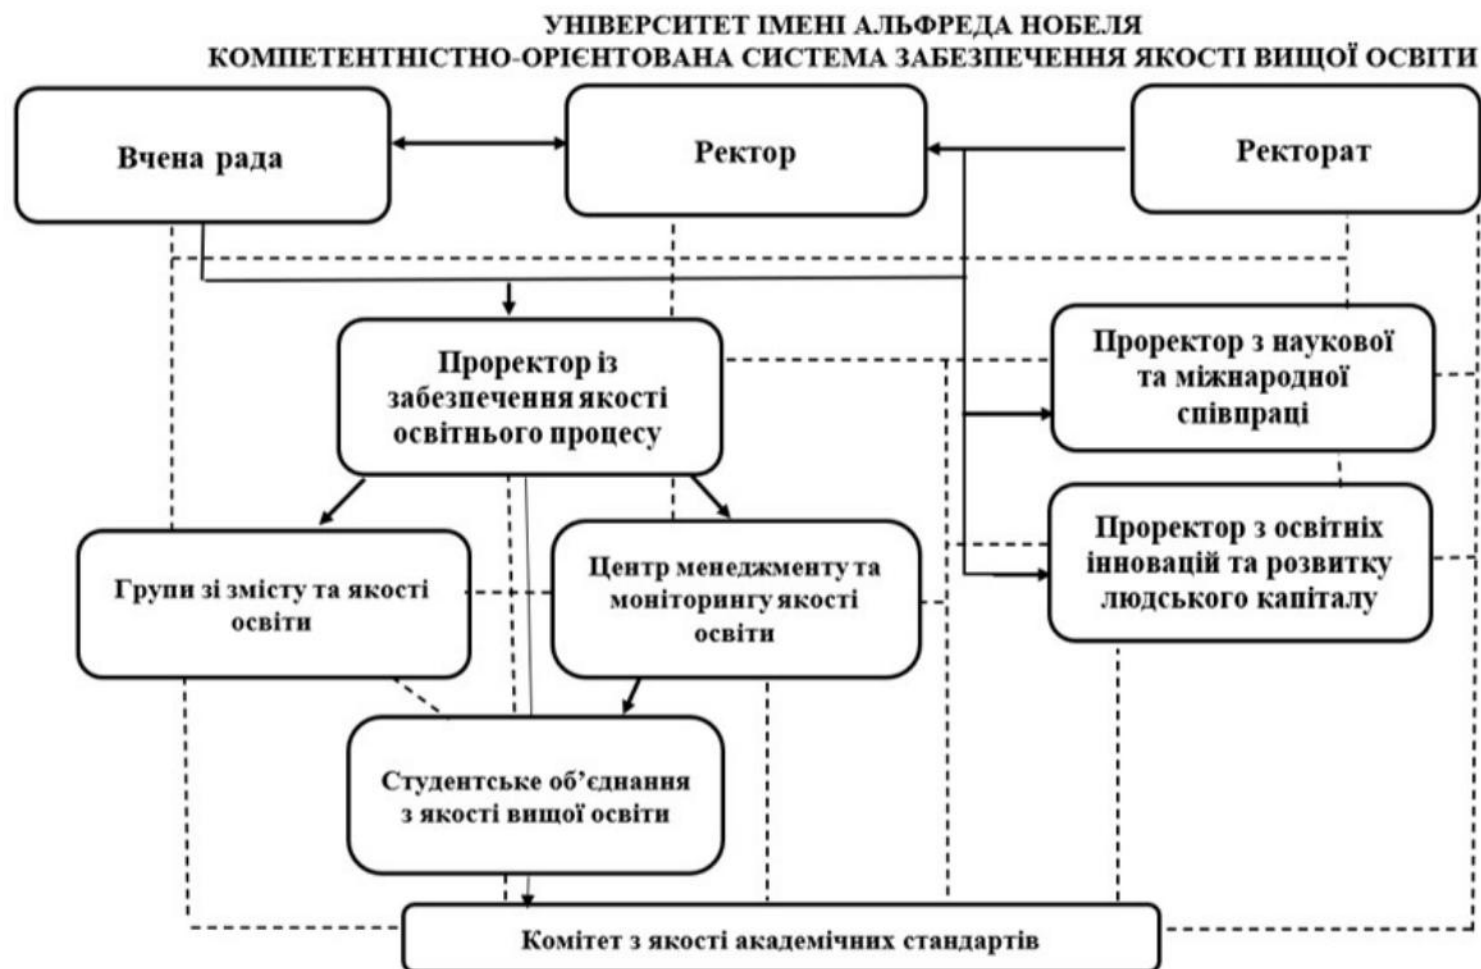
УНІВЕРСИТЕТ ІМЕНІ АЛЬФРЕДА НОБЕЛЯ
КОМПЕТЕНТНІСТНО-ОРІЄНТОВАНА СИСТЕМА ЗАБЕЗПЕЧЕННЯ ЯКОСТІ ВИЩОЇ ОСВІТИ

Вчена рада

Ректор

Ректорат

Проректор із забезпечення якості освітнього процесу

Проректор з наукової та міжнародної співпраці

Проректор з освітніх інновацій та розвитку людського капіталу

Групи зі змісту та якості освіти

Центр менеджменту та моніторингу якості освіти

Студентське об'єднання з якості вищої освіти

Комітет з якості академічних стандартів